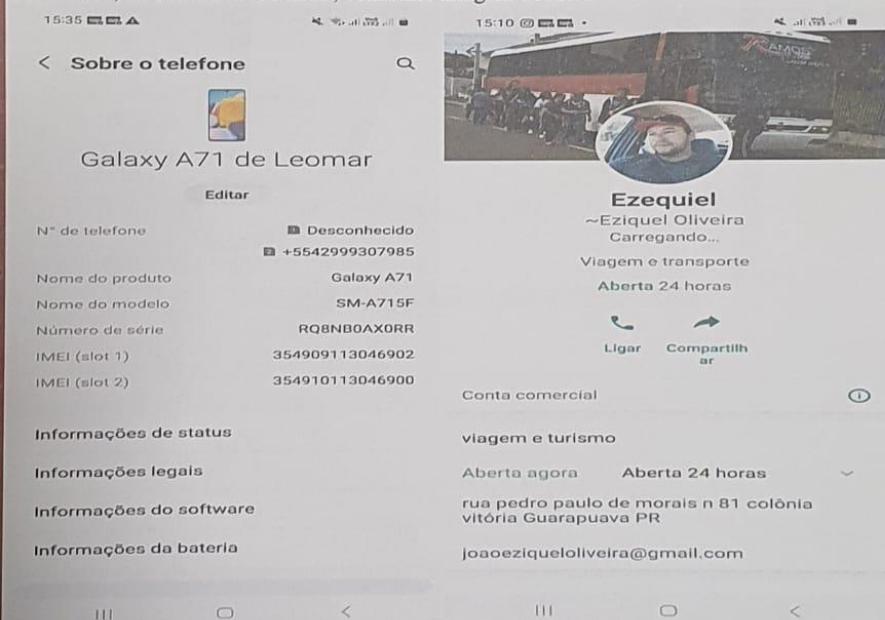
15:35

< Sobre o telefone

Galaxy A71 de Leomar

Editar

| | |
|---|---|
| Nº de telefone | Desconhecido |
| | +5542999307985 |
| Nome do produto | Galaxy A71 |
| Nome do modelo | SM-A715F |
| Número de série | RQ8NB0AX0RR |
| IMEI (slot 1) | 354909113046902 |
| IMEI (slot 2) | 354910113046900 |

Informações de status

Informações legais

Informações do software

Informações da bateria

15:10

Ezequiel
~Eziquel Oliveira
Carregando...

Viagem e transporte

Aberta 24 horas

Ligar Compartilhar

Conta comercial

viagem e turismo

Aberta agora Aberta 24 horas

rua pedro paulo de morais n 81 colônia vitória Guarapuava PR

joaoeziqueloliveira@gmail.com